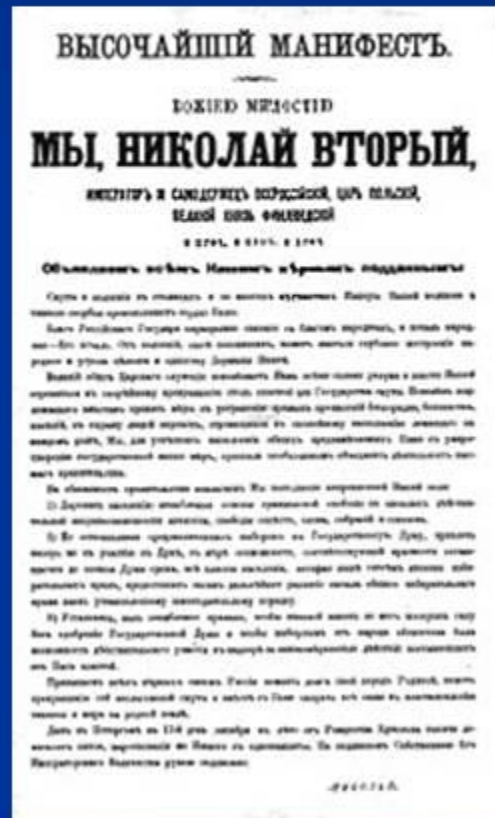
ВЫСОЧАЙШІЙ МАНИФЕСТЪ.

БОЖІЕЮ МИЛОСТІЮ

МЫ, НИКОЛАЙ ВТОРЫЙ,

ИМПЕРАТОРЪ И САМОДЕРЖЕЦЪ ВСЕРОССІЙСКІЙ, ЦАРЬ ПОЛЬСКІЙ, ВЕЛИКІЙ КНЯЗЬ ФИНЛЯНДСКІЙ

и прочая, и прочая, и прочая.

Объявляемъ всѣмъ Нашимъ вѣрнымъ подданнымъ:

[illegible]

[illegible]

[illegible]

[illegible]

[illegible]

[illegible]

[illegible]

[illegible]

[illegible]

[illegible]

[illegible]